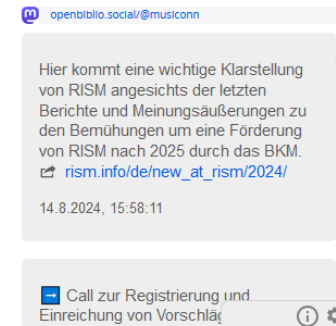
openbiblio.social/@musiconn

Hier kommt eine wichtige Klarstellung von RISM angesichts der letzten Berichte und Meinungsäußerungen zu den Bemühungen um eine Förderung von RISM nach 2025 durch das BKM.

rism.info/de/new_at_rism/2024/

14.8.2024, 15:58:11

➡ Call zur Registrierung und Einreichung von Vorschläg